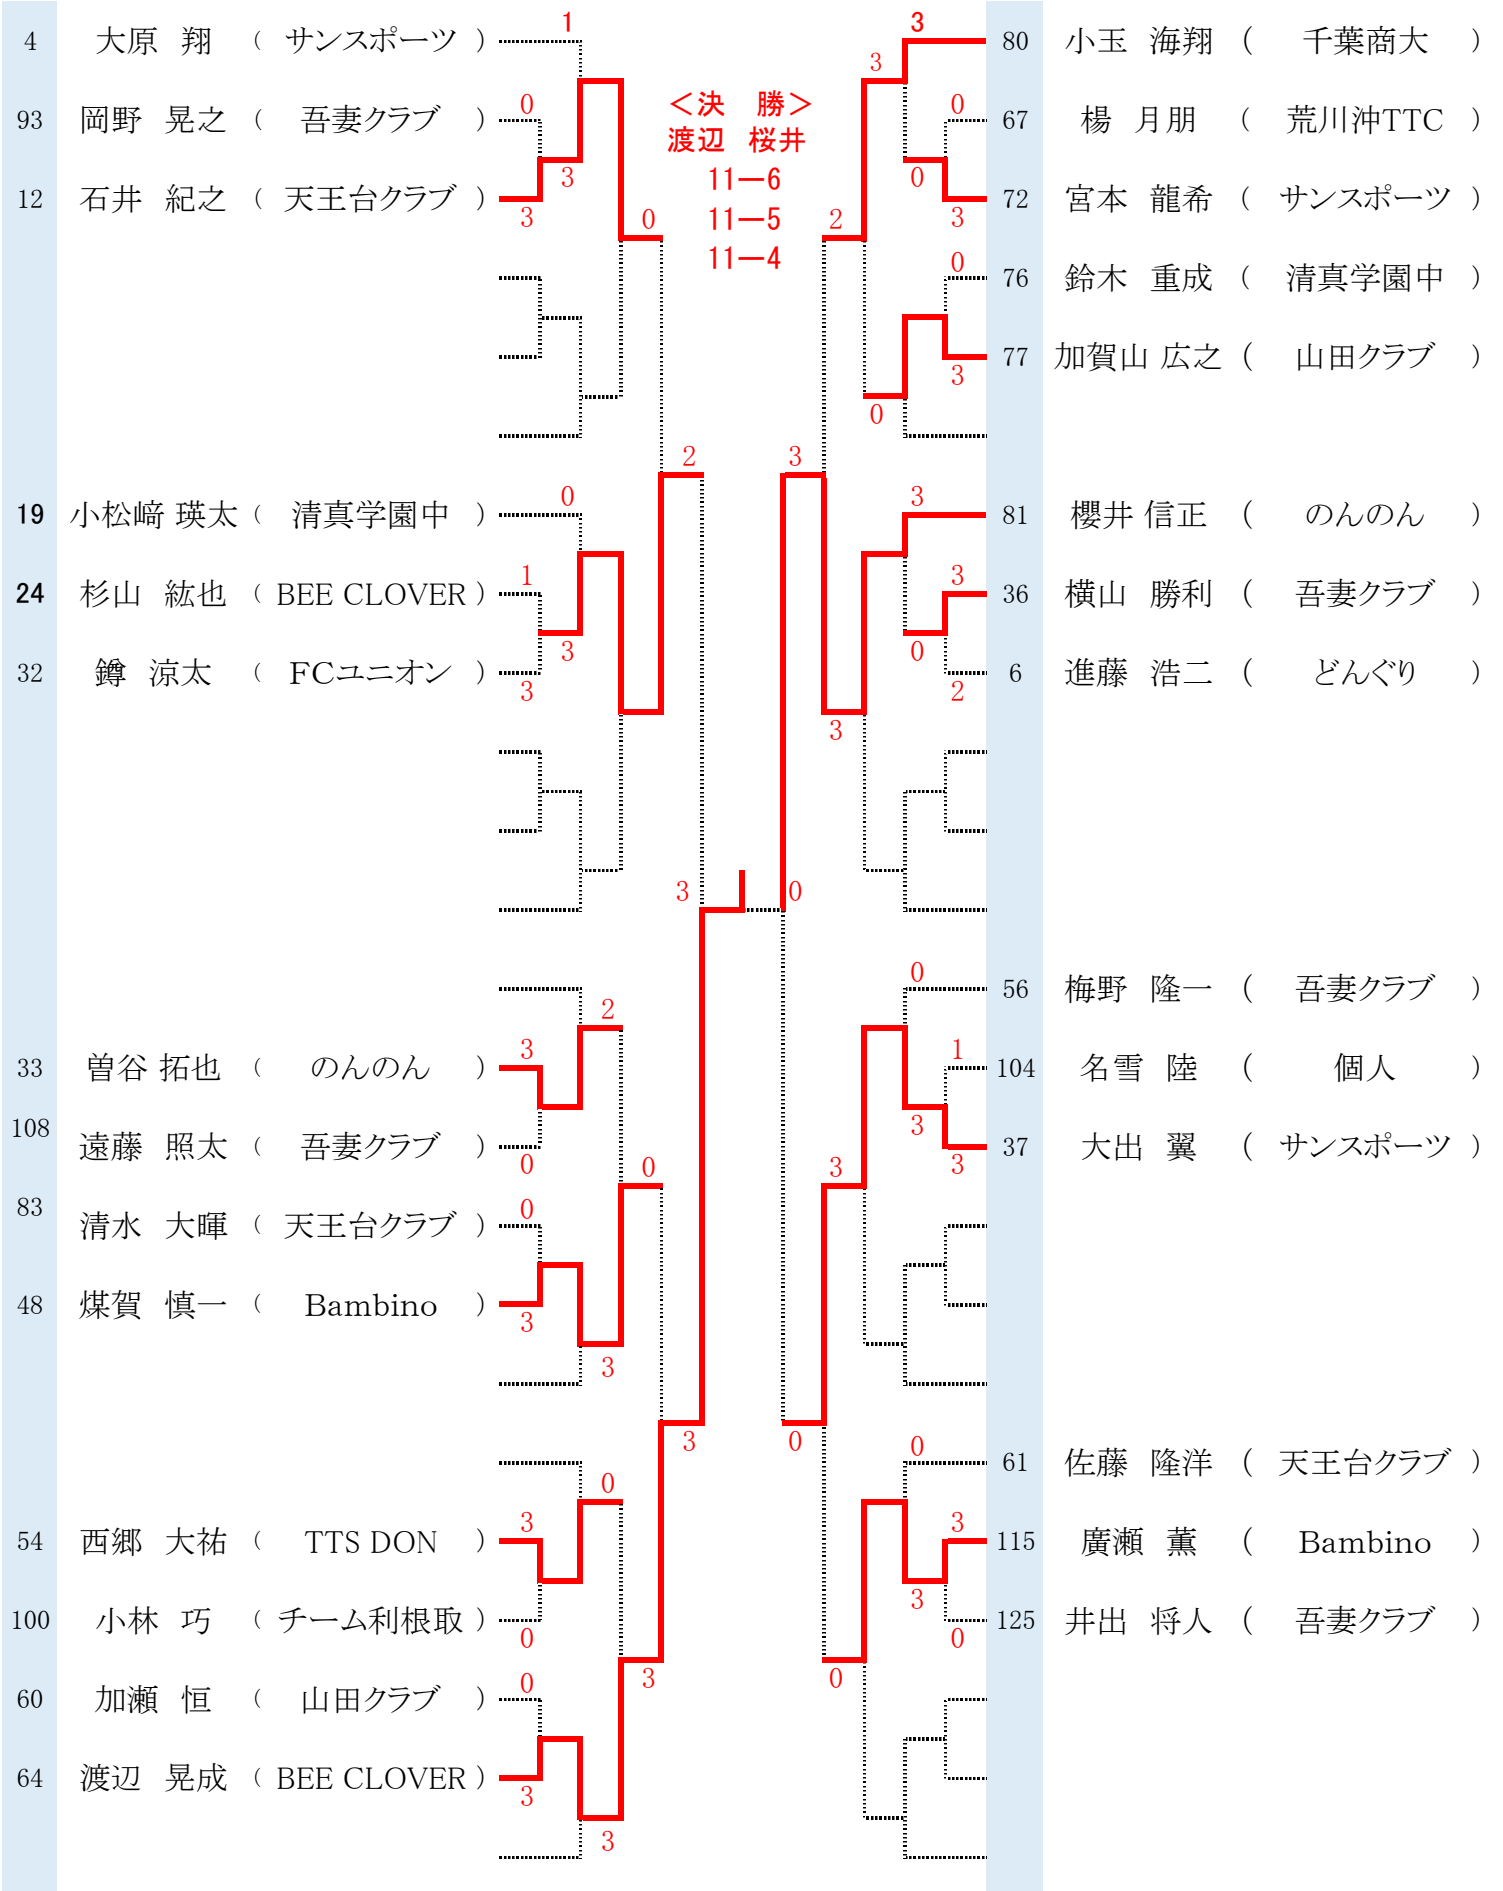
<決　勝>
渡辺　桜井
11—6
11—5
11—4

| | | |
|---|---|---|
| 4 | 大原　翔 | （ サンスポーツ ） |
| 93 | 岡野　晃之 | （ 吾妻クラブ ） |
| 12 | 石井　紀之 | （ 天王台クラブ ） |
| 19 | 小松﨑 瑛太 | （ 清真学園中 ） |
| 24 | 杉山　紘也 | （ BEE CLOVER ） |
| 32 | 鐏　涼太 | （ FCユニオン ） |
| 33 | 曽谷 拓也 | （ のんのん ） |
| 108 | 遠藤　照太 | （ 吾妻クラブ ） |
| 83 | 清水　大暉 | （ 天王台クラブ ） |
| 48 | 煤賀　慎一 | （ Bambino ） |
| 54 | 西郷　大祐 | （ TTS DON ） |
| 100 | 小林　巧 | （ チーム利根取 ） |
| 60 | 加瀬　恒 | （ 山田クラブ ） |
| 64 | 渡辺　晃成 | （ BEE CLOVER ） |

| | | |
|---|---|---|
| 80 | 小玉　海翔 | （ 千葉商大 ） |
| 67 | 楊　月朋 | （ 荒川沖TTC ） |
| 72 | 宮本　龍希 | （ サンスポーツ ） |
| 76 | 鈴木　重成 | （ 清真学園中 ） |
| 77 | 加賀山 広之 | （ 山田クラブ ） |
| 81 | 櫻井 信正 | （ のんのん ） |
| 36 | 横山　勝利 | （ 吾妻クラブ ） |
| 6 | 進藤　浩二 | （ どんぐり ） |
| 56 | 梅野　隆一 | （ 吾妻クラブ ） |
| 104 | 名雪　陸 | （ 個人 ） |
| 37 | 大出　翼 | （ サンスポーツ ） |
| 61 | 佐藤　隆洋 | （ 天王台クラブ ） |
| 115 | 廣瀬　薫 | （ Bambino ） |
| 125 | 井出　将人 | （ 吾妻クラブ ） |

1 0 3 3 0 2 0 1 3 3 3 2 3 0 3 0 3 0 3 3 3 0 3 3 0 3 3 3 0 3 3 0 3 3 0 2 0 3 0 3 3 0 3 3 3 2 3 0 3 0 1 3 3 3 0 0 3 3 0 0